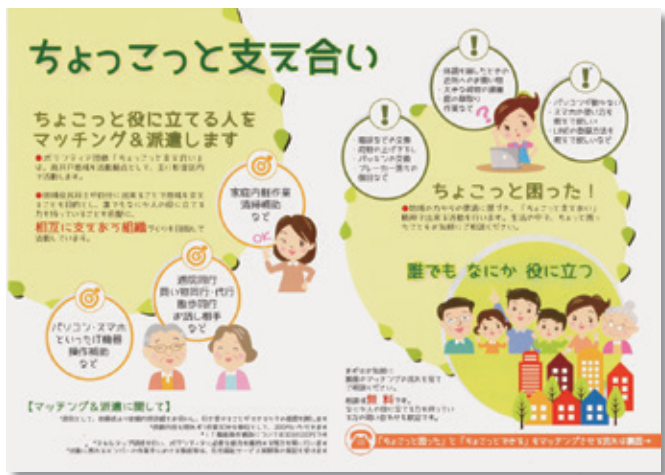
ちょっこっと支え合い

ちょこっと役に立てる人を
マッチング＆派遣します

●ボランティア団体「ちょこっと支え合い」は、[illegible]

●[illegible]

相互に支えあう組織 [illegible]

家庭内軽作業
清掃補助
など

通院同行
買い物同行・代行
散歩同行
お話し相手
など

パソコン・スマホといった IT機器
操作補助
など

【マッチング＆派遣に関して】
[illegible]

体調を崩したときの買い物・大きな荷物の運搬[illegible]

パソコンが動かない
・スマホの操作を教えて欲しい
・LINEの登録方法を教えて欲しい

電球を交換したい
・部屋の上げ下ろし
・パソコンの配線
・ブレーカー落ちの復旧など

ちょこっと困った！

●地域の方からの相談に寄り添う。「ちょこっと支え合い」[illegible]

誰でも なにか 役に立つ

まずはお気軽に
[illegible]

相談は無料です。
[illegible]

「ちょこっと困った」と「ちょこっとできる」をマッチングさせる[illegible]